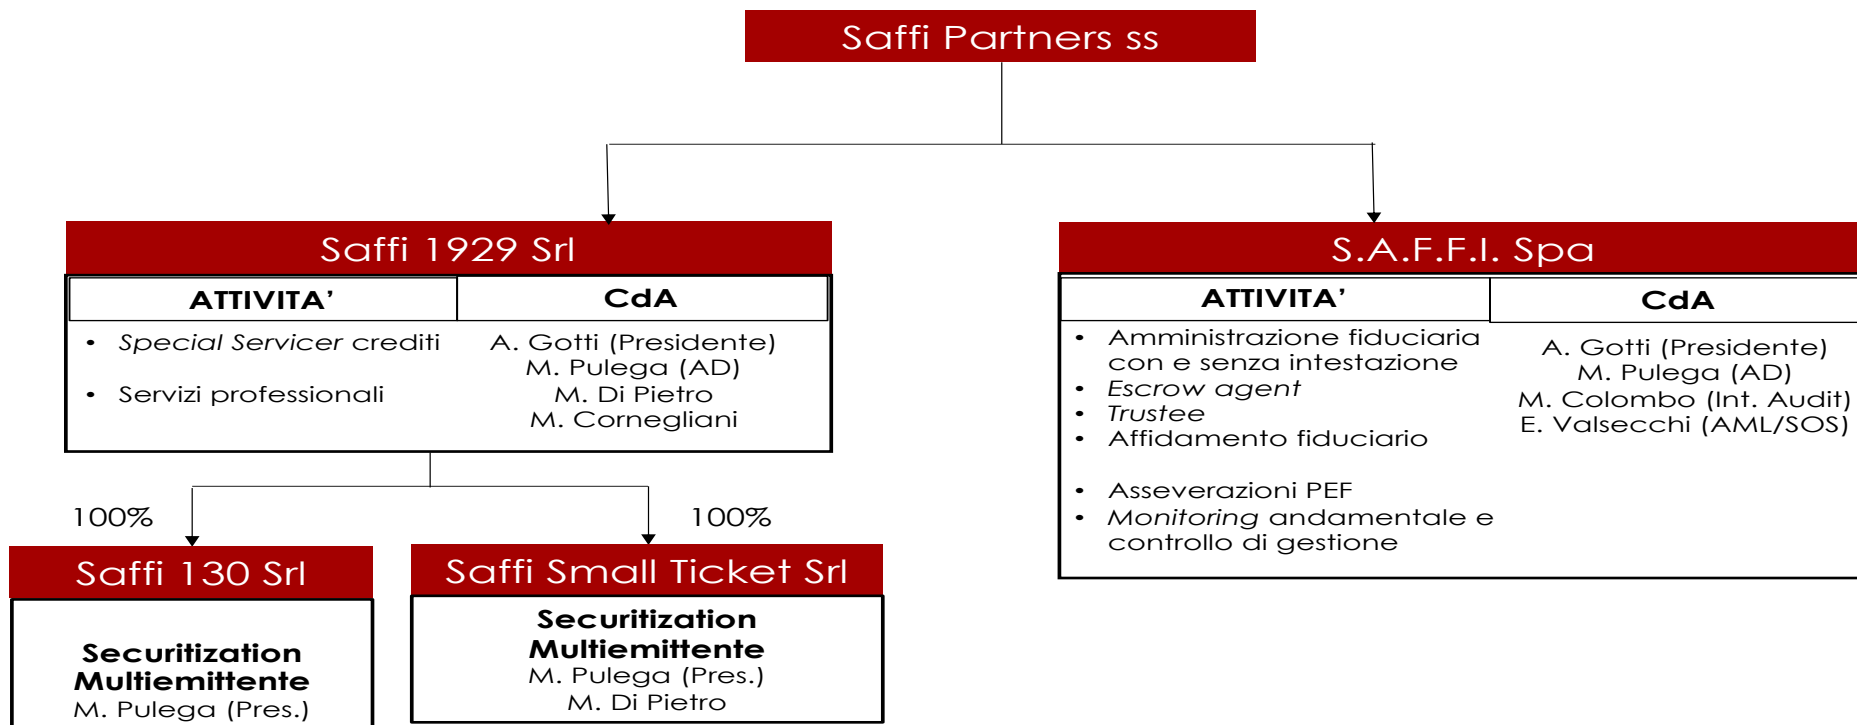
Saffi Partners ss

Saffi 1929 Srl

| ATTIVITA' | CdA |
|---|---|
| • *Special Servicer* crediti<br>• Servizi professionali | A. Gotti (Presidente)<br>M. Pulega (AD)<br>M. Di Pietro<br>M. Cornegliani |

100%

Saffi 130 Srl

**Securitization Multiemittente**
M. Pulega (Pres.)

100%

Saffi Small Ticket Srl

**Securitization Multiemittente**
M. Pulega (Pres.)
M. Di Pietro

S.A.F.F.I. Spa

| ATTIVITA' | CdA |
|---|---|
| • Amministrazione fiduciaria con e senza intestazione<br>• *Escrow agent*<br>• *Trustee*<br>• Affidamento fiduciario<br>• Asseverazioni PEF<br>• *Monitoring* andamentale e controllo di gestione | A. Gotti (Presidente)<br>M. Pulega (AD)<br>M. Colombo (Int. Audit)<br>E. Valsecchi (AML/SOS) |